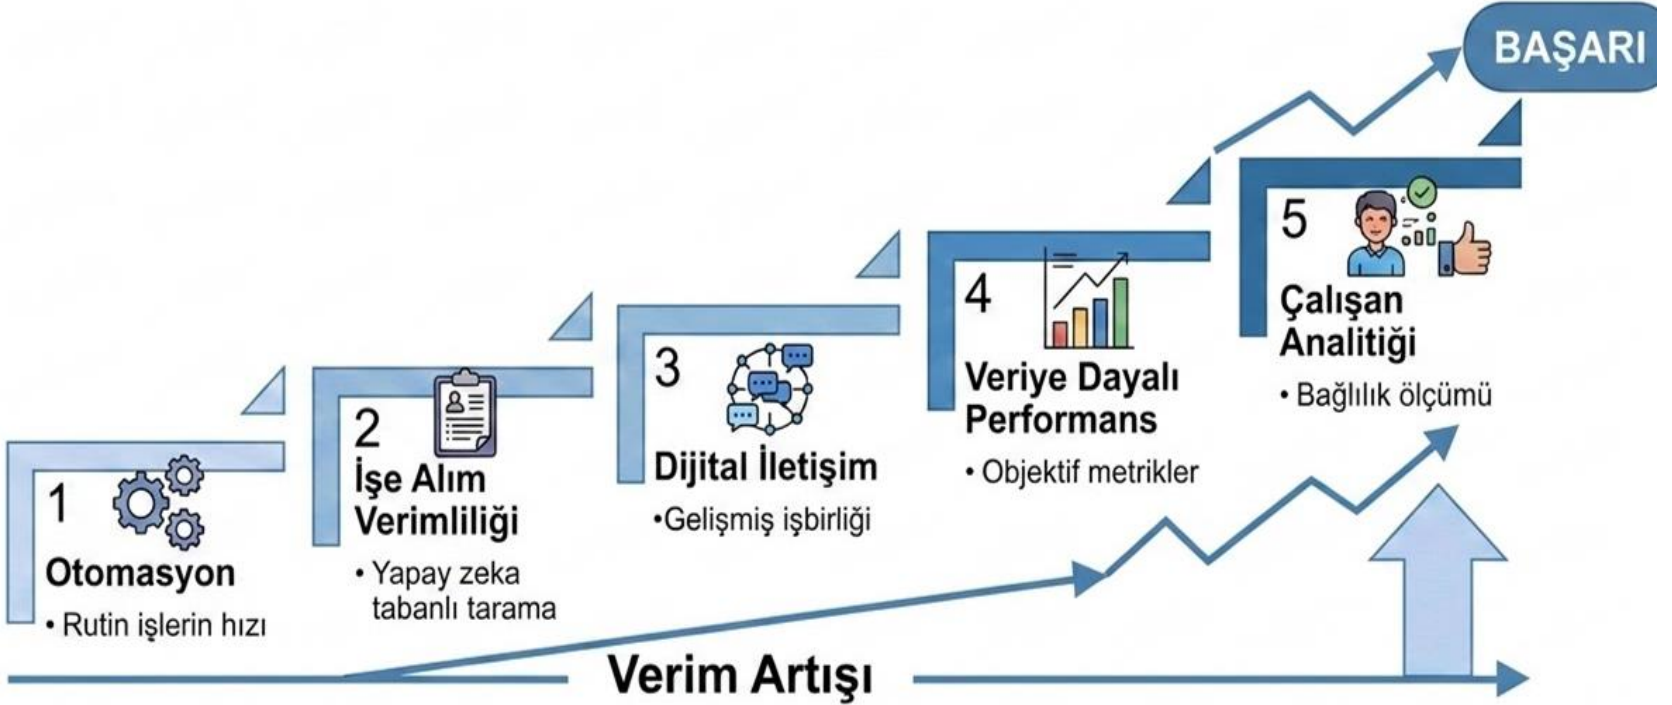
BAŞARI

1
Otomasyon
• Rutin işlerin hızı

2
İşe Alım Verimliliği
• Yapay zeka tabanlı tarama

3
Dijital İletişim
•Gelişmiş işbirliği

4
Veriye Dayalı Performans
• Objektif metrikler

5
Çalışan Analitiği
• Bağlılık ölçümü

Verim Artışı